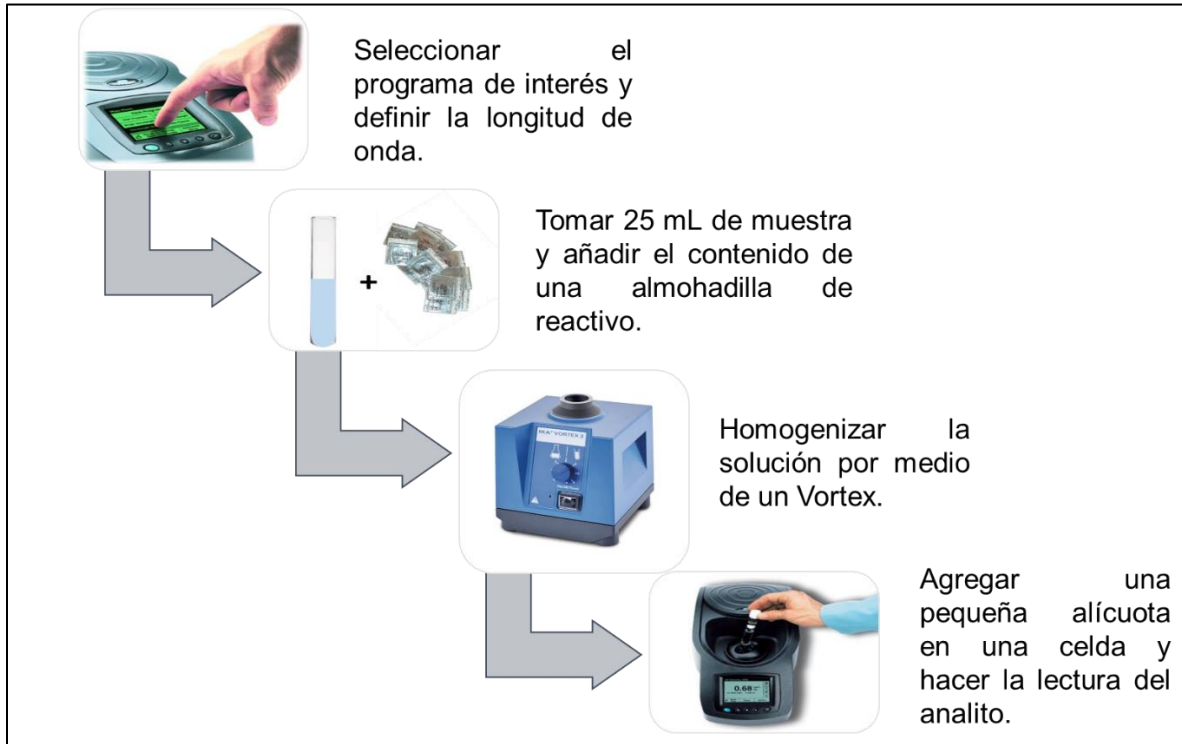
Seleccionar el programa de interés y definir la longitud de onda.

+

Tomar 25 mL de muestra y añadir el contenido de una almohadilla de reactivo.

IKA VORTEX 3

Homogenizar la solución por medio de un Vortex.

0.68

Agregar una pequeña alícuota en una celda y hacer la lectura del analito.